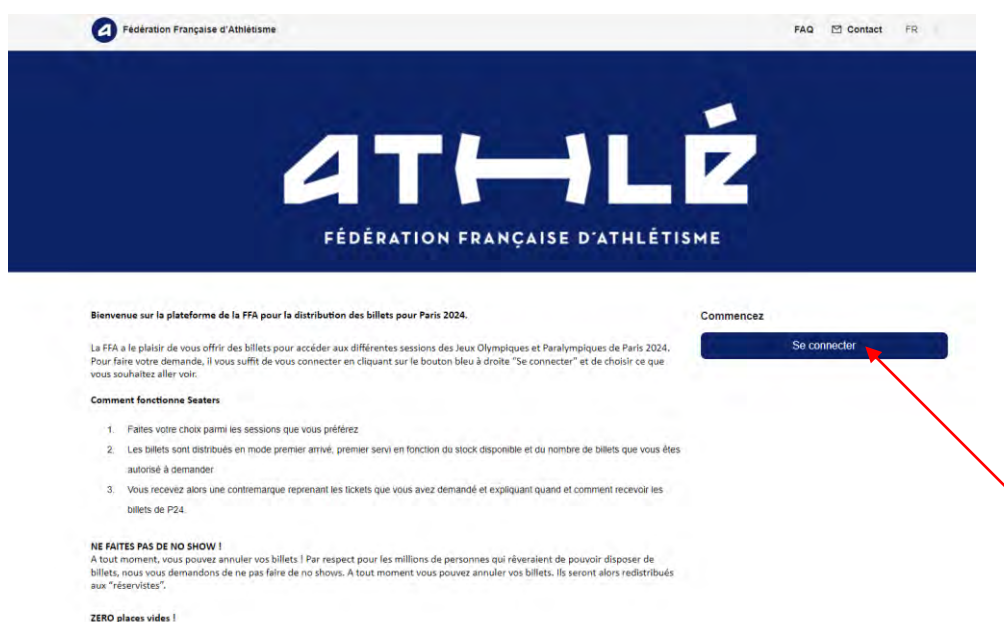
Fédération Française d'Athlétisme

FAQ Contact FR

ATHLÉ

FÉDÉRATION FRANÇAISE D'ATHLÉTISME

Bienvenue sur la plateforme de la FFA pour la distribution des billets pour Paris 2024.

La FFA a le plaisir de vous offrir des billets pour accéder aux différentes sessions des Jeux Olympiques et Paralympiques de Paris 2024. Pour faire votre demande, il vous suffit de vous connecter en cliquant sur le bouton bleu à droite "Se connecter" et de choisir ce que vous souhaitez aller voir.

Comment fonctionne Seaters

1. Faites votre choix parmi les sessions que vous préférez
2. Les billets sont distribués en mode premier arrivé, premier servi en fonction du stock disponible et du nombre de billets que vous êtes autorisé à demander
3. Vous recevez alors une contremarque reprenant les tickets que vous avez demandé et expliquant quand et comment recevoir les billets de P24.

NE FAITES PAS DE NO SHOW !
A tout moment, vous pouvez annuler vos billets ! Par respect pour les millions de personnes qui rêveraient de pouvoir disposer de billets, nous vous demandons de ne pas faire de no shows. A tout moment vous pouvez annuler vos billets. Ils seront alors redistribués aux "réservistes".

ZERO places vides !

Commencez

Se connecter